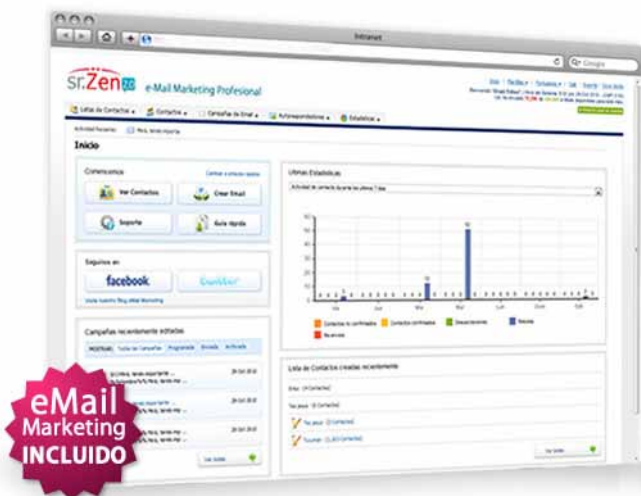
Intranet

Google

sr.Zen

e-Mail Marketing Profesional

Listas de Contactos | Contactos | Campañas de Email | Autorespondedores | Estadísticas

Inicio

Comencemos

Ver Contactos

Crear Email

Soporte

Guía rápida

Síguenos en

facebook

twitter

Campañas recientemente editadas

Últimas Estadísticas

Lista de Contactos creadas recientemente

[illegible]

Ver todos

eMail Marketing INCLUIDO